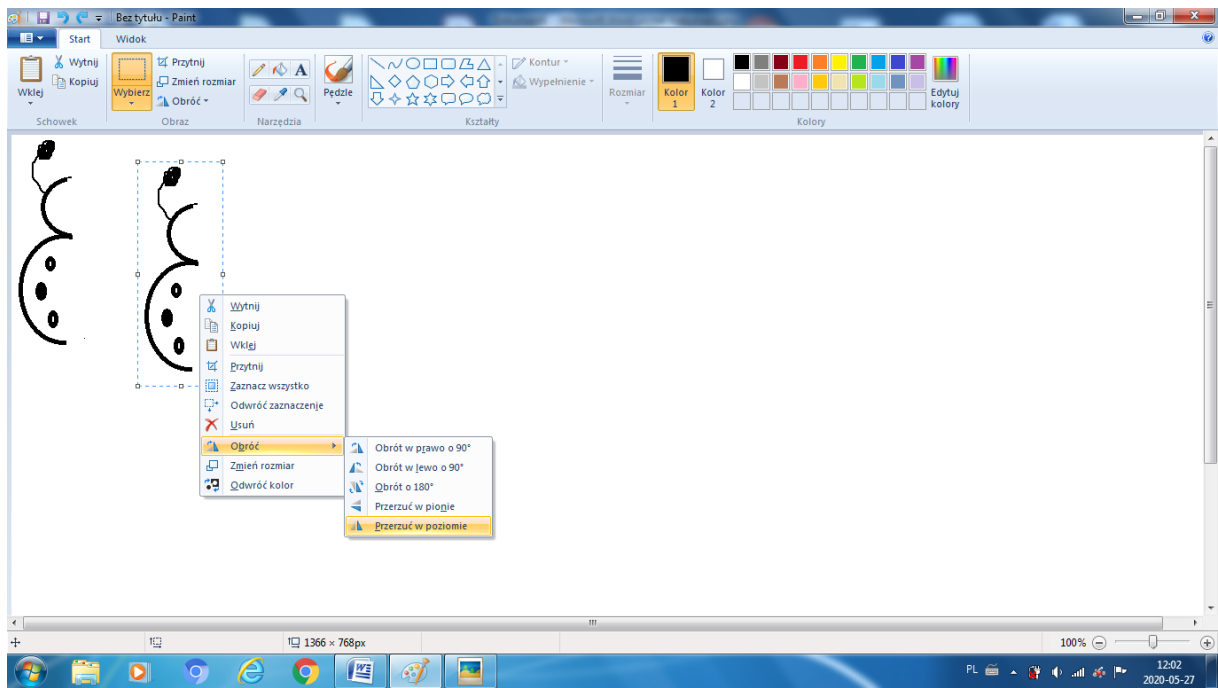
Bez tytułu - Paint

Start
Widok

Wklej
Wytnij
Kopiuj
Schowek

Wybierz
Przytnij
Zmień rozmiar
Obróć
Obraz

Narzędzia

Pędzle

Kontur
Wypełnienie
Kształty

Rozmiar

Kolor 1
Kolor 2

Edytuj kolory
Kolory

Wytnij
Kopiuj
Wklej
Przytnij
Zaznacz wszystko
Odwróć zaznaczenie
Usuń
Obróć
Zmień rozmiar
Odwróć kolor

Obrót w prawo o 90°
Obrót w lewo o 90°
Obrót o 180°
Przerzuć w pionie
Przerzuć w poziomie

1366 × 768px

100%

PL
12:02
2020-05-27